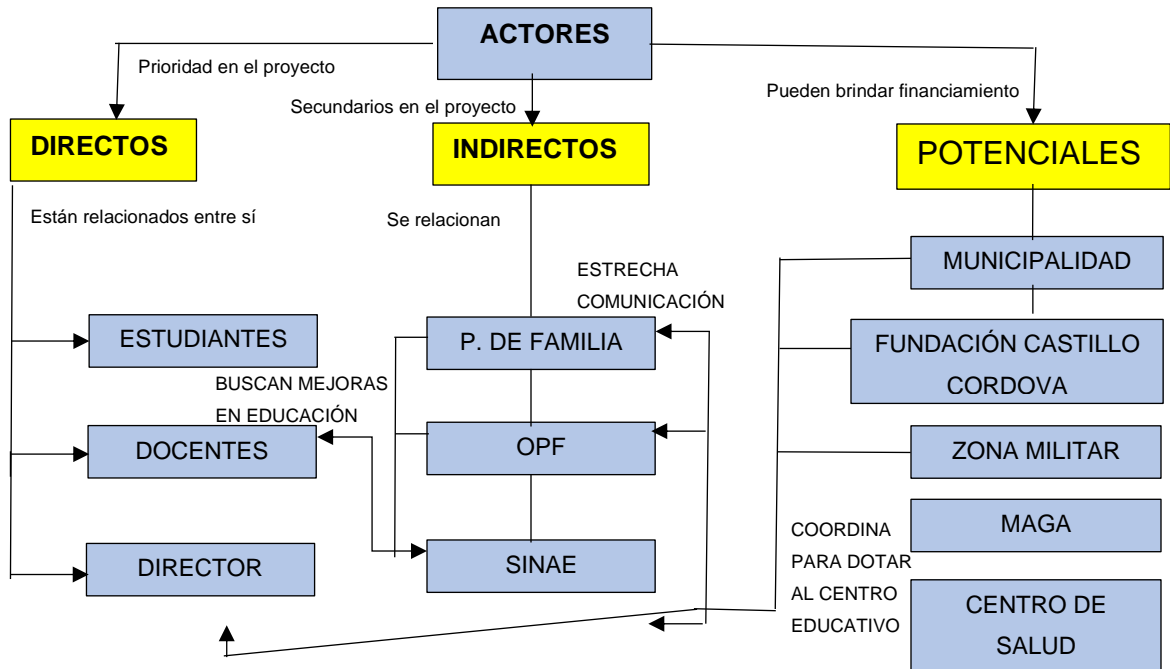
ACTORES

Prioridad en el proyecto

Secundarios en el proyecto

Pueden brindar financiamiento

DIRECTOS

INDIRECTOS

POTENCIALES

Están relacionados entre sí

Se relacionan

ESTRECHA COMUNICACIÓN

MUNICIPALIDAD

ESTUDIANTES

P. DE FAMILIA

FUNDACIÓN CASTILLO CORDOVA

BUSCAN MEJORAS EN EDUCACIÓN

DOCENTES

OPF

ZONA MILITAR

COORDINA PARA DOTAR AL CENTRO EDUCATIVO

MAGA

DIRECTOR

SINAE

CENTRO DE SALUD